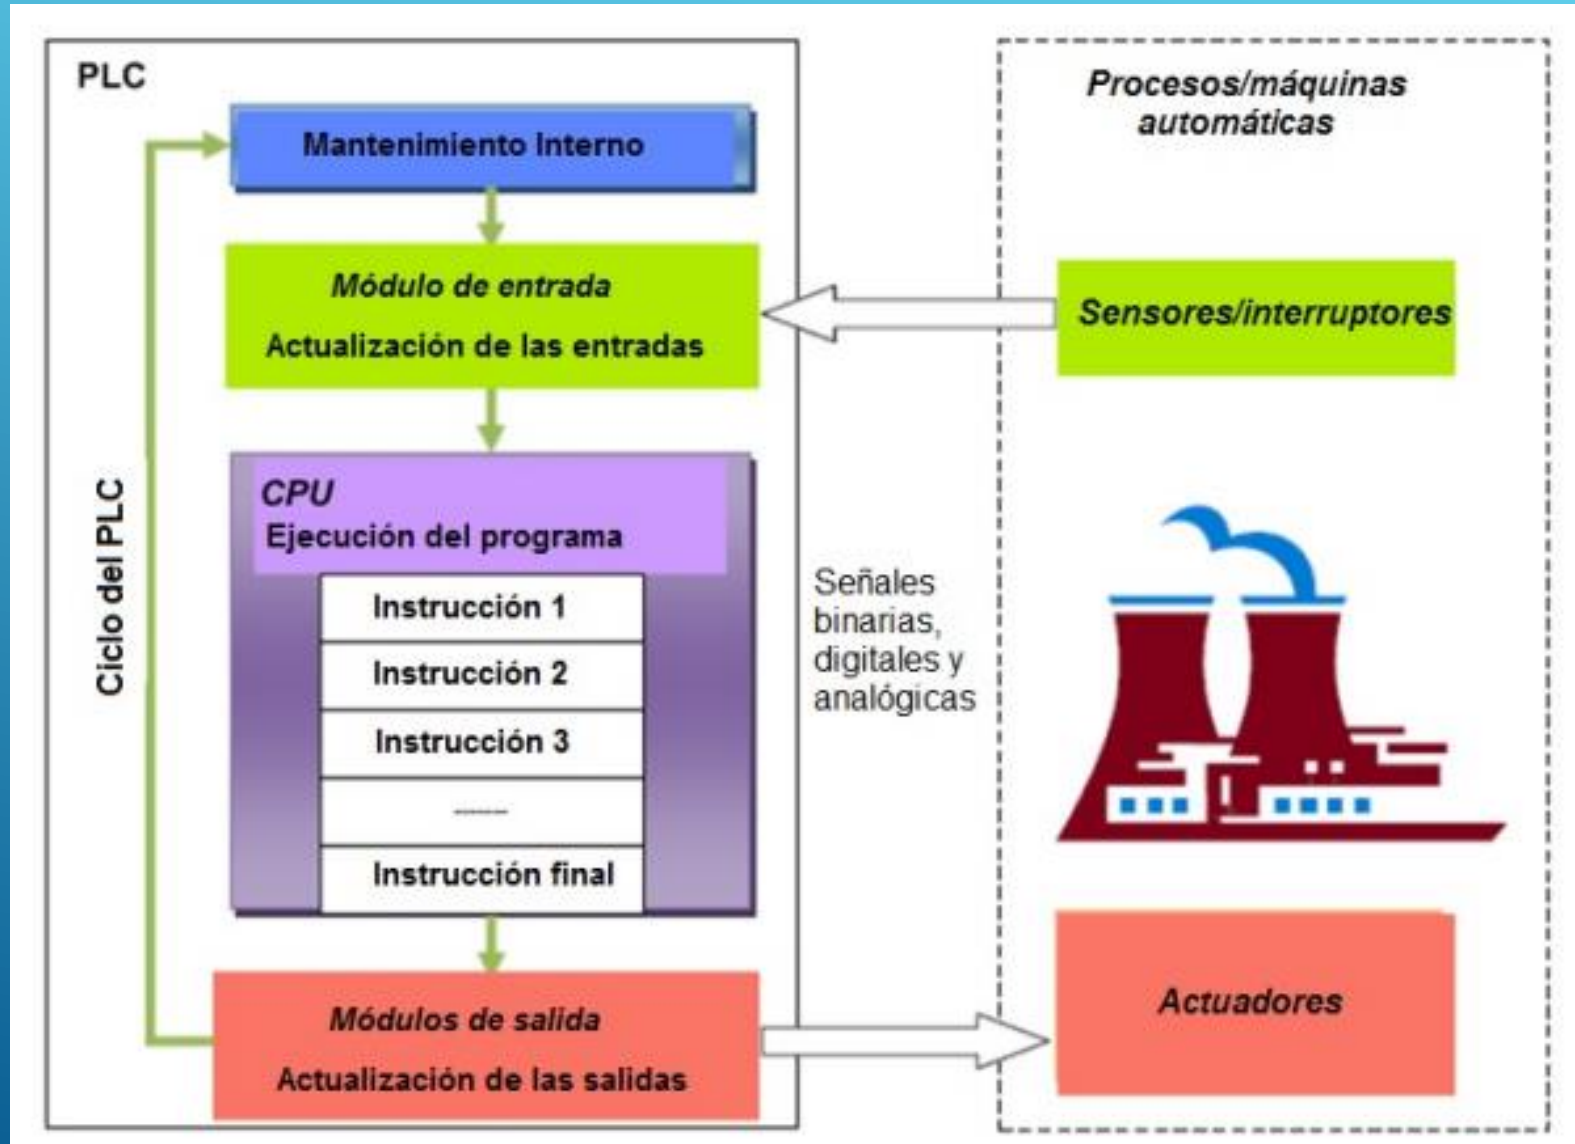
PLC

Mantenimiento Interno

Módulo de entrada
Actualización de las entradas

CPU
Ejecución del programa

Instrucción 1

Instrucción 2

Instrucción 3

------

Instrucción final

Módulos de salida
Actualización de las salidas

Ciclo del PLC

Señales binarias, digitales y analógicas

Procesos/máquinas automáticas

Sensores/interruptores

Actuadores